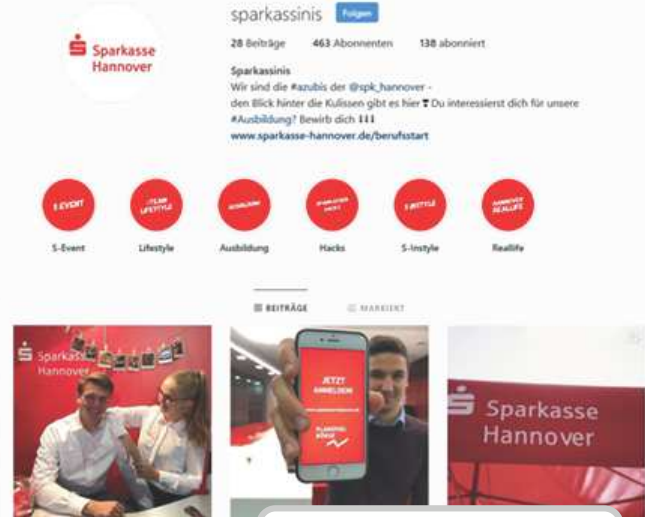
Sparkasse Hannover

sparkassinis Folgen

28 Beiträge 463 Abonnenten 138 abonniert

Sparkassinis
Wir sind die #azubis der @spk_hannover - den Blick hinter die Kulissen gibt es hier Du interessierst dich für unsere #Ausbildung? Bewirb dich ⬇⬇⬇
www.sparkasse-hannover.de/berufsstart

S-EVENT
S-Event
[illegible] LIFESTYLE
Lifestyle
AUSBILDUNG
Ausbildung
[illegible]
Hacks
S-INSTYLE
S-Instyle
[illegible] REALLIFE
Reallife

BEITRÄGE MARKIERT

Sparkasse Hannover

JETZT ANMELDEN
PLANSPIEL BÖRSE

Sparkasse Hannover